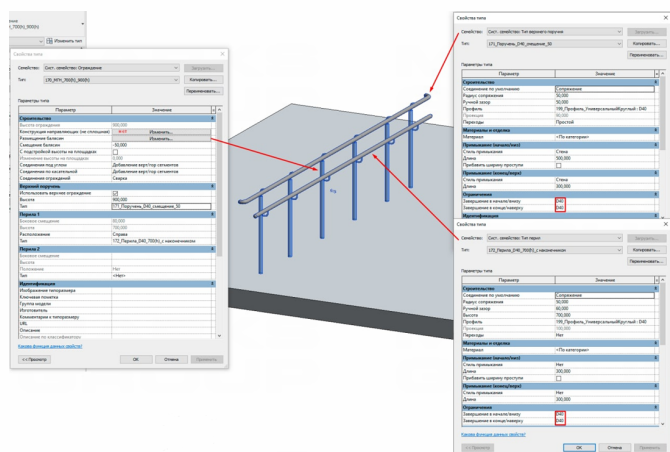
т_700(Н_900)]

Изменить тип

Свойства типа

Семейство: Сист. семейство: Ограждение
Тип: 170_МПн_700(Н_900)

Загрузить...
Копировать...
Переименовать...

Параметры типа

| Параметр | Значение |
|---|---|
| Строительство | |
| Высота ограждения | 900,000 |
| Конструкция направляющих (не сплошная) | Изменить... |
| Размещение балясин | Изменить... |
| Смещение балясин | -50,000 |
| С подставкой высоты на площадках | |
| Изменение высоты на площадках | 0,000 |
| Соединение под углом | Добавление верт/гор сегментов |
| Соединение по касательной | Добавление верт/гор сегментов |
| Соединения ограждений | Сварка |
| Верхний поручень | |
| Использовать верхнее ограждение | ☑ |
| Высота | 900,000 |
| Тип | 171_Поручень_D40_смещение_50 |
| Перила 1 | |
| Боковое смещение | 50,000 |
| Высота | 700,000 |
| Расположение | Справа |
| Тип | 172_Перила_D40_700(Н)_с наконечником |
| Перила 2 | |
| Боковое смещение | |
| Высота | |
| Положение | Нет |
| Тип | <Нет> |
| Идентификация | |
| Изображение типоразмера | |
| Ключевая пометка | |
| Группа модели | |
| Изготовитель | |
| Комментарии к типоразмеру | |
| URL | |
| Описание | |
| Описание по классификатору | |

Каковы функции данных свойств?

<< Просмотр   OK   Отмена   Применить

Свойства типа

Семейство: Сист. семейство: Тип верхнего поручня
Тип: 171_Поручень_D40_смещение_50

Загрузить...
Копировать...
Переименовать...

Параметры типа

| Параметр | Значение |
|---|---|
| Строительство | |
| Соединение по умолчанию | Сопряжение |
| Радиус сопряжения | 50,000 |
| Ручной зазор | 50,000 |
| Профиль | 199_Профиль_УниверсальныйКруглый : D40 |
| Проекция | 50,000 |
| Переходы | Простой |
| Материалы и отделка | |
| Материал | <По категории> |
| Продолжение (начало/низ) | |
| Стиль продолжения | Стена |
| Длина | 300,000 |
| Прибавить ширину проступи | |
| Продолжение (конец/верх) | |
| Стиль продолжения | Стена |
| Длина | 300,000 |
| Окончания | |
| Завершение в начале/внизу | D40 |
| Завершение в конце/вверху | D40 |
| Идентификация | |

Свойства типа

Семейство: Сист. семейство: Тип перил
Тип: 172_Перила_D40_700(Н)_с наконечником

Загрузить...
Копировать...
Переименовать...

Параметры типа

| Параметр | Значение |
|---|---|
| Строительство | |
| Соединение по умолчанию | Сопряжение |
| Радиус сопряжения | 50,000 |
| Ручной зазор | 50,000 |
| Высота | 700,000 |
| Профиль | 199_Профиль_УниверсальныйКруглый : D40 |
| Проекция | 50,000 |
| Переходы | |
| Материалы и отделка | |
| Материал | <По категории> |
| Продолжение (начало/низ) | |
| Стиль продолжения | Нет |
| Длина | 300,000 |
| Прибавить ширину проступи | |
| Продолжение (конец/верх) | |
| Стиль продолжения | Нет |
| Длина | 300,000 |
| Окончания | |
| Завершение в начале/внизу | D40 |
| Завершение в конце/вверху | D40 |

Каковы функции данных свойств?

<< Просмотр   OK   Отмена   Применить